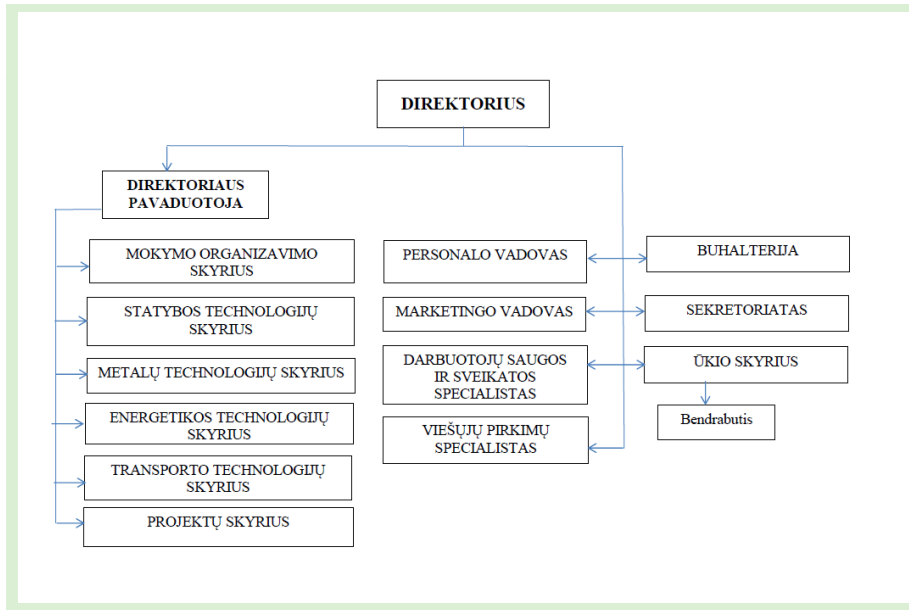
DIREKTORIUS

DIREKTORIAUS PAVADUOTOJA

MOKYMO ORGANIZAVIMO SKYRIUS

STATYBOS TECHNOLOGIJŲ SKYRIUS

METALŲ TECHNOLOGIJŲ SKYRIUS

ENERGETIKOS TECHNOLOGIJŲ SKYRIUS

TRANSPORTO TECHNOLOGIJŲ SKYRIUS

PROJEKTŲ SKYRIUS

PERSONALO VADOVAS

MARKETINGO VADOVAS

DARBUOTOJŲ SAUGOS IR SVEIKATOS SPECIALISTAS

VIEŠŲJŲ PIRKIMŲ SPECIALISTAS

BUHALTERIJA

SEKRETORIATAS

ŪKIO SKYRIUS

Bendrabutis